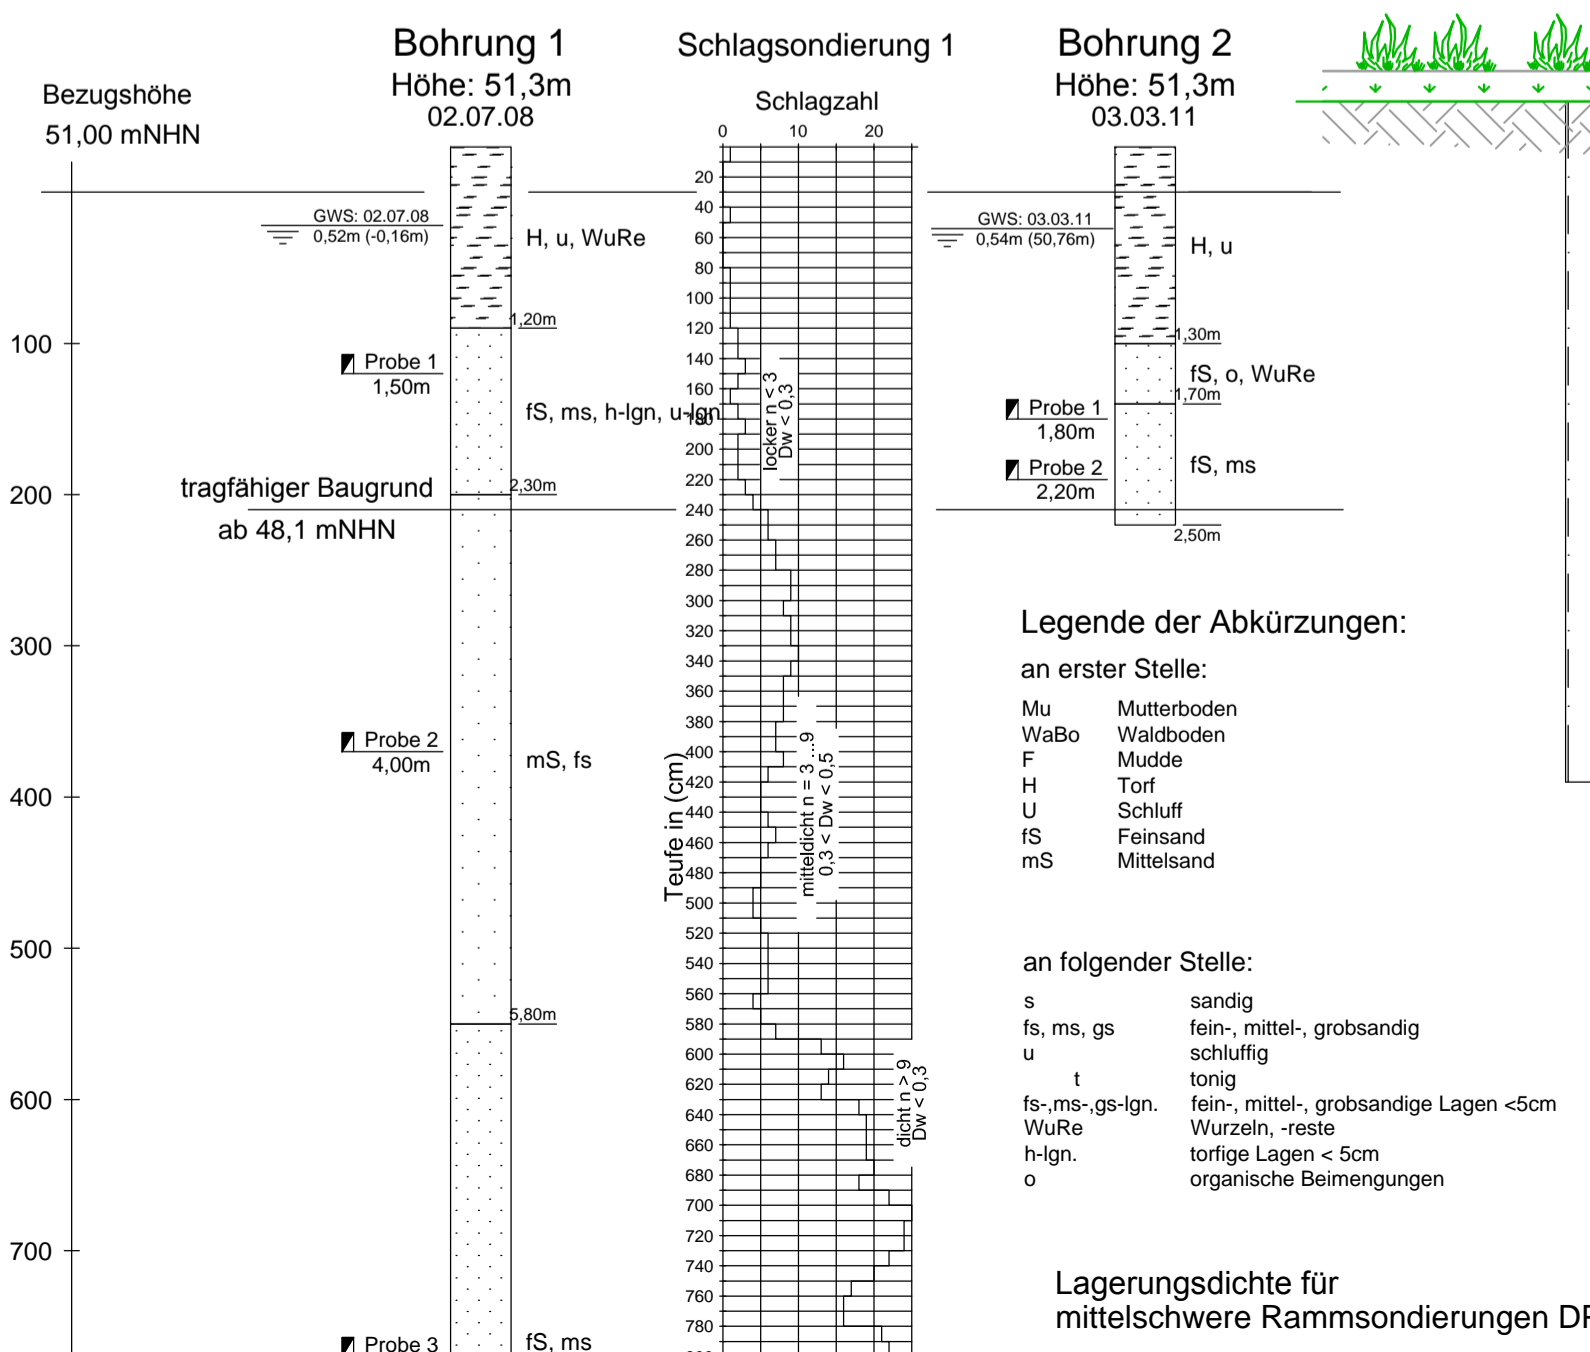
Bohrung 1
Höhe: 51,3m
02.07.08

Schlagsondierung 1

Bohrung 2
Höhe: 51,3m
03.03.11

Bezugshöhe
51,00 mNHN

Schlagzahl
0 10 20

GWS: 02.07.08
0,52m (-0,16m)

H, u, WuRe

1,20m

100

Probe 1
1,50m

fS, ms, h-lgn, u-lgn

tragfähiger Baugrund
ab 48,1 mNHN

2,30m

200

300

Probe 2
4,00m

mS, fs

400

500

5,80m

600

700

Probe 3

fS, ms

20 40 60 80 100 120 140 160 180 200 220 240 260 280 300 320 340 360 380 400 420 440 460 480 500 520 540 560 580 600 620 640 660 680 700 720 740 760 780

Teufe in (cm)

locker n < 3
Dw < 0,3

mitteldicht n = 3 ... 9
0,3 < Dw < 0,5

dicht n > 9
Dw < 0,3

GWS: 03.03.11
0,54m (50,76m)

H, u

1,30m

fS, o, WuRe

1,70m

Probe 1
1,80m

Probe 2
2,20m

fS, ms

2,50m

Legende der Abkürzungen:

an erster Stelle:

| Mu | Mutterboden |
|---|---|
| WaBo | Waldboden |
| F | Mudde |
| H | Torf |
| U | Schluff |
| fS | Feinsand |
| mS | Mittelsand |

an folgender Stelle:

| s | sandig |
|---|---|
| fs, ms, gs | fein-, mittel-, grobsandig |
| u | schluffig |
| t | tonig |
| fs-,ms-,gs-lgn. | fein-, mittel-, grobsandige Lagen <5cm |
| WuRe | Wurzeln, -reste |
| h-lgn. | torfige Lagen < 5cm |
| o | organische Beimengungen |

Lagerungsdichte für
mittelschwere Rammsondierungen DP